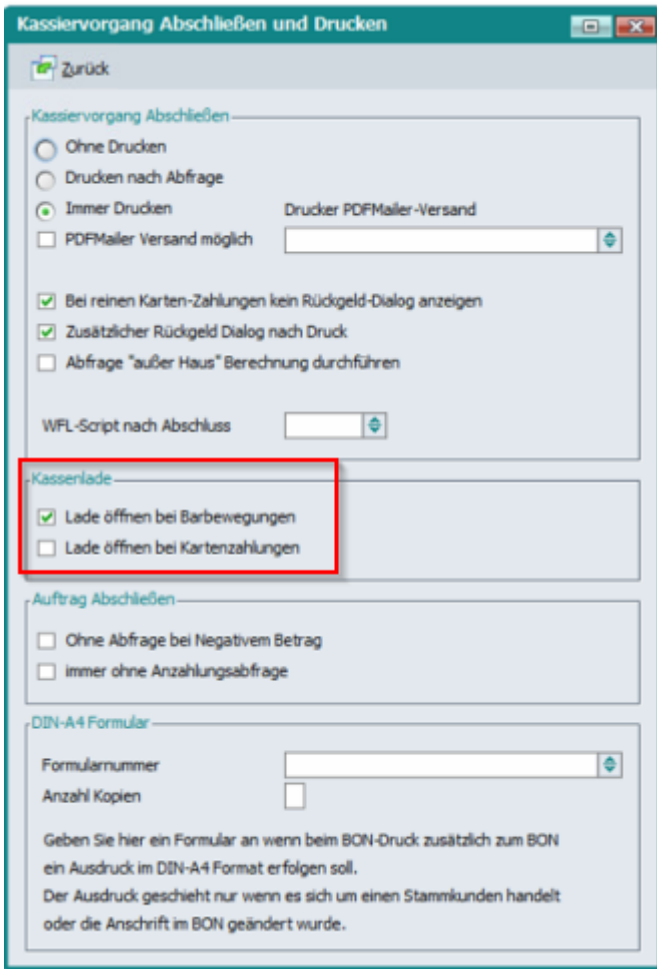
Kassiervorgang Abschließen und Drucken

Zurück

Kassiervorgang Abschließen

Ohne Drucken

Drucken nach Abfrage

Immer Drucken

Drucker PDFMailer-Versand

PDFMailer Versand möglich

Bei reinen Karten-Zahlungen kein Rückgeld-Dialog anzeigen

Zusätzlicher Rückgeld Dialog nach Druck

Abfrage "außer Haus" Berechnung durchführen

WFL-Script nach Abschluss

Kassenlade

Lade öffnen bei Barbewegungen

Lade öffnen bei Kartenzahlungen

Auftrag Abschließen

Ohne Abfrage bei Negativem Betrag

immer ohne Anzahlungsabfrage

DIN-A4 Formular

Formularnummer

Anzahl Kopien

Geben Sie hier ein Formular an wenn beim BON-Druck zusätzlich zum BON ein Ausdruck im DIN-A4 Format erfolgen soll.
Der Ausdruck geschieht nur wenn es sich um einen Stammkunden handelt oder die Anschrift im BON geändert wurde.